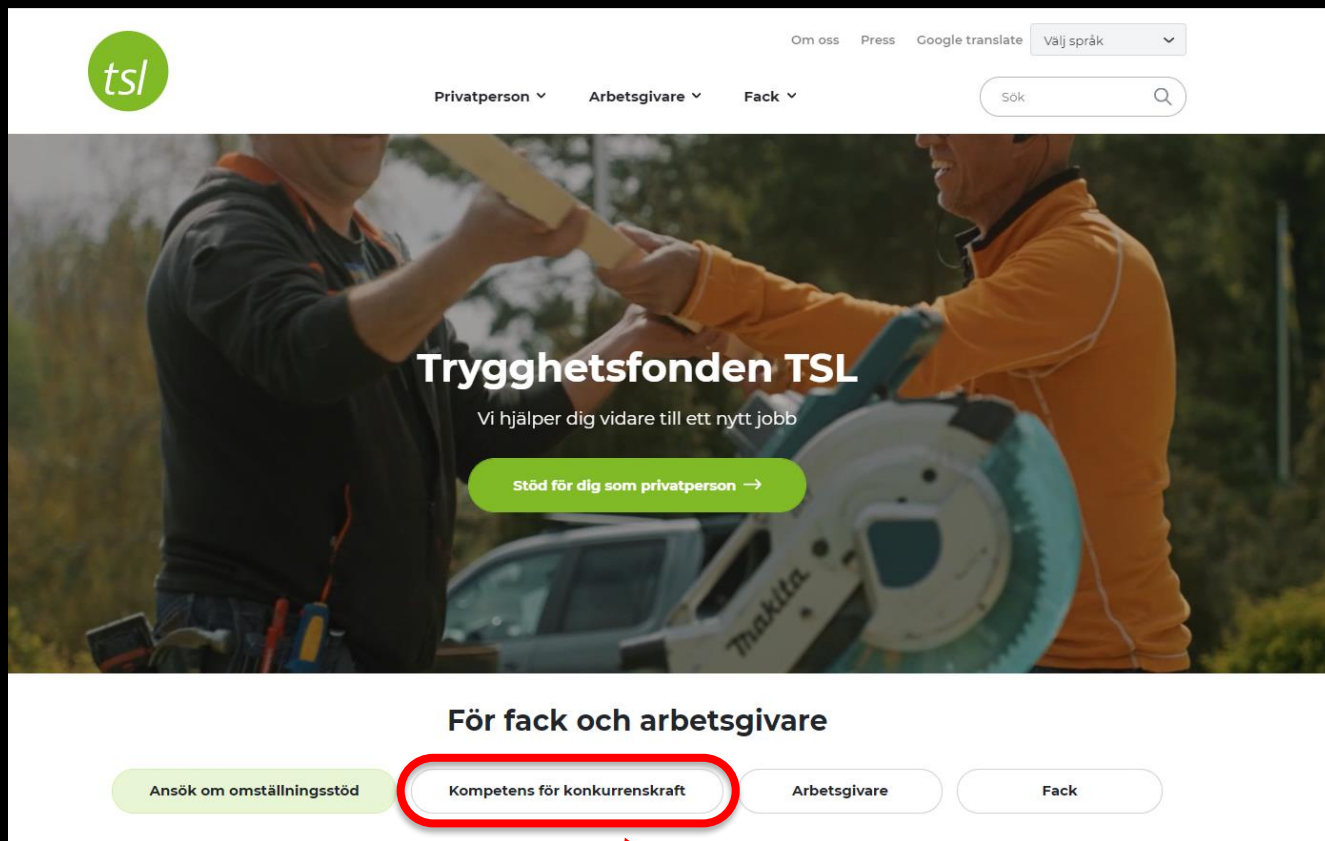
tsl

Om oss Press Google translate Välj språk

Privatperson Arbetsgivare Fack

Sök

Trygghetsfonden TSL

Vi hjälper dig vidare till ett nytt jobb

Stöd för dig som privatperson →

makita

För fack och arbetsgivare

Ansök om omställningsstöd

Kompetens för konkurrenskraft

Arbetsgivare

Fack